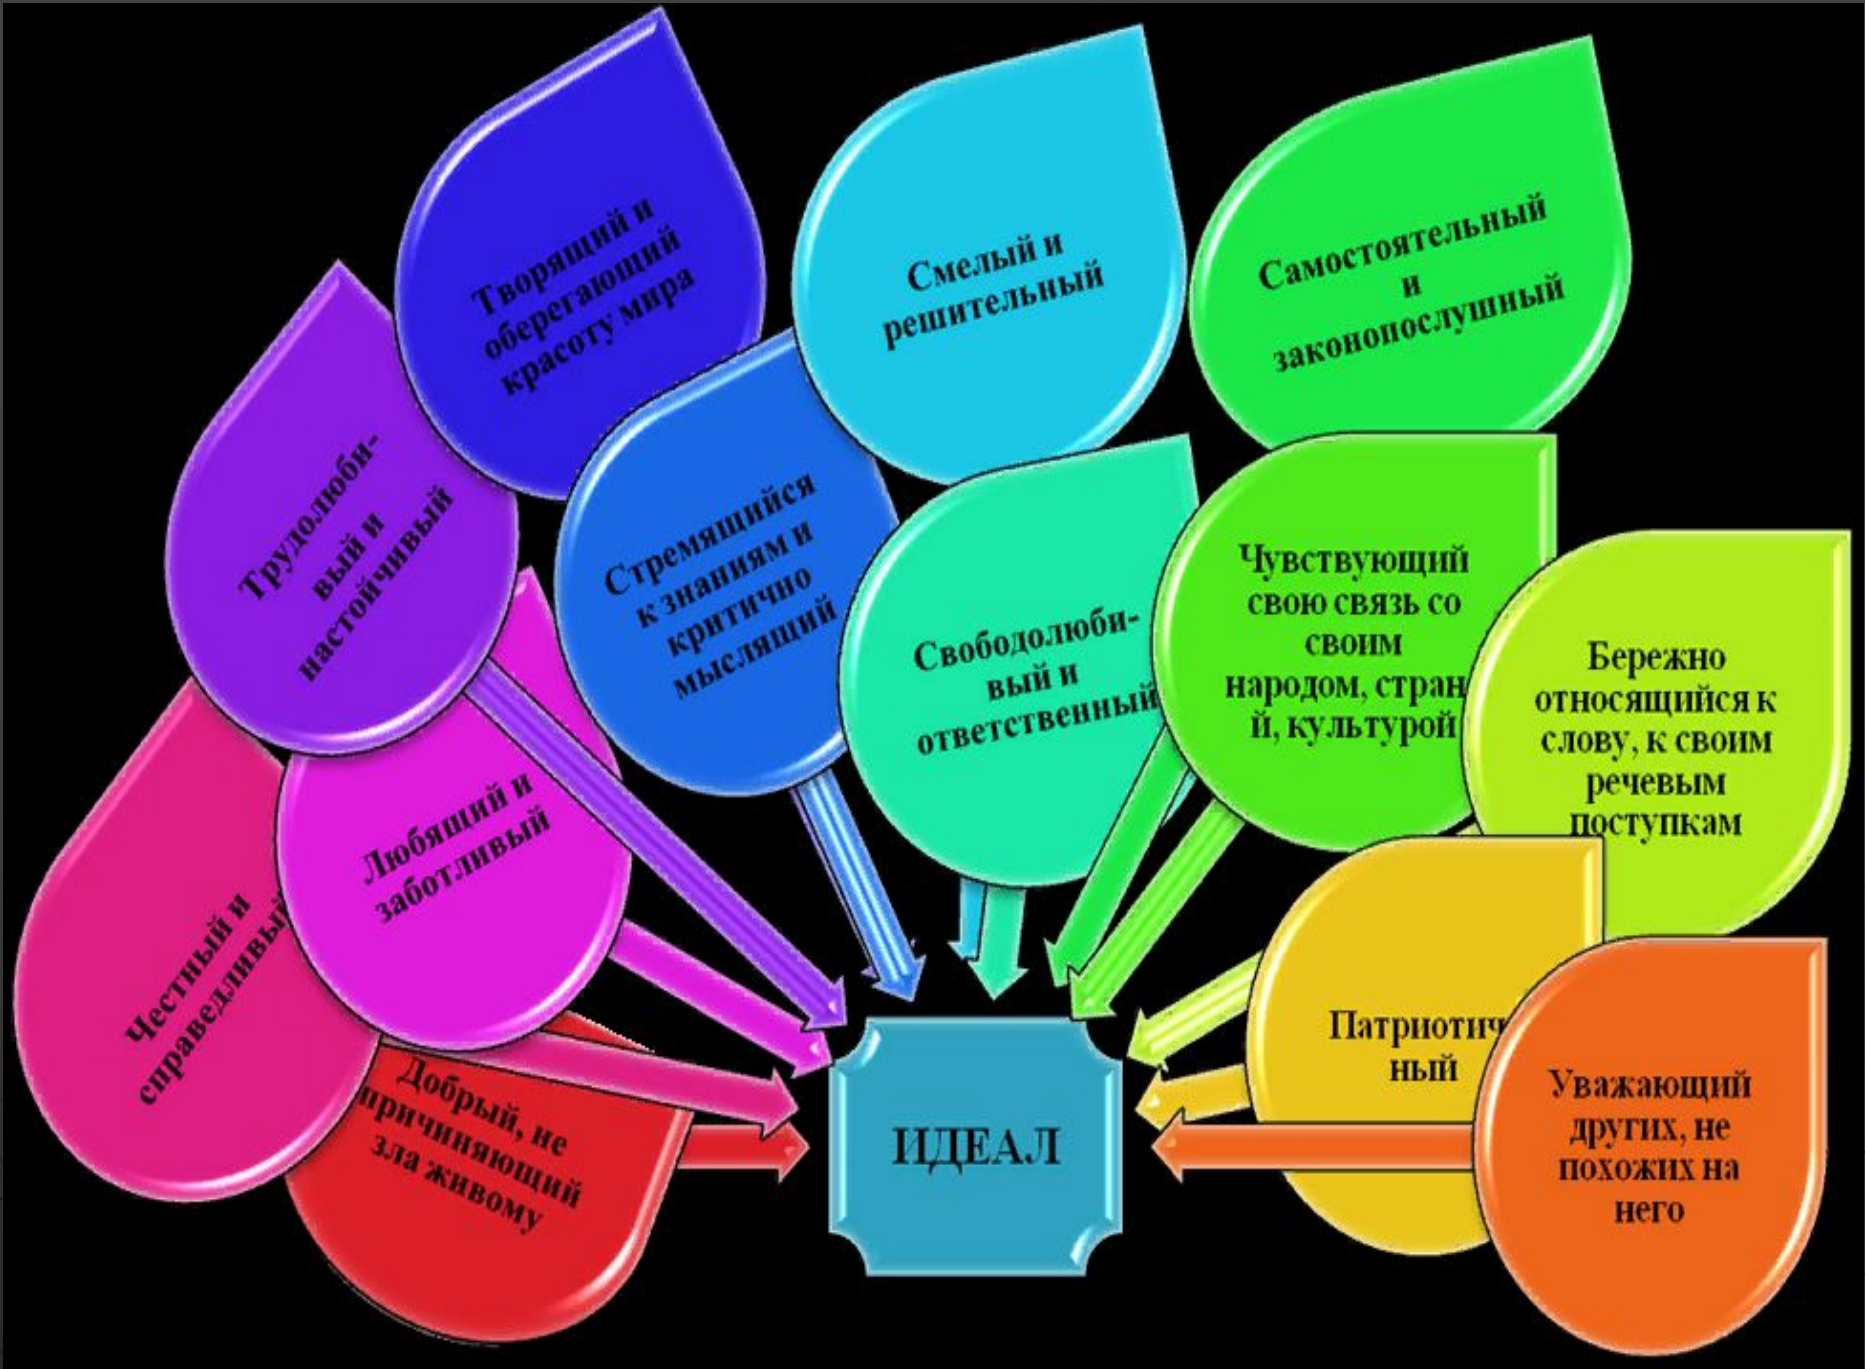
Творящий и оберегающий красоту мира

Смелый и решительный

Самостоятельный и законопослушный

Трудолюбивый и настойчивый

Стремящийся к знаниям и критично мыслящий

Свободолюбивый и ответственный

Чувствующий свою связь со своим народом, стран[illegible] й, культурой

Бережно относящийся к слову, к своим речевым поступкам

Любящий и заботливый

Честный и справедливый

Добрый, не причиняющий зла живому

ИДЕАЛ

Патриотич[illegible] ный

Уважающий других, не похожих на него